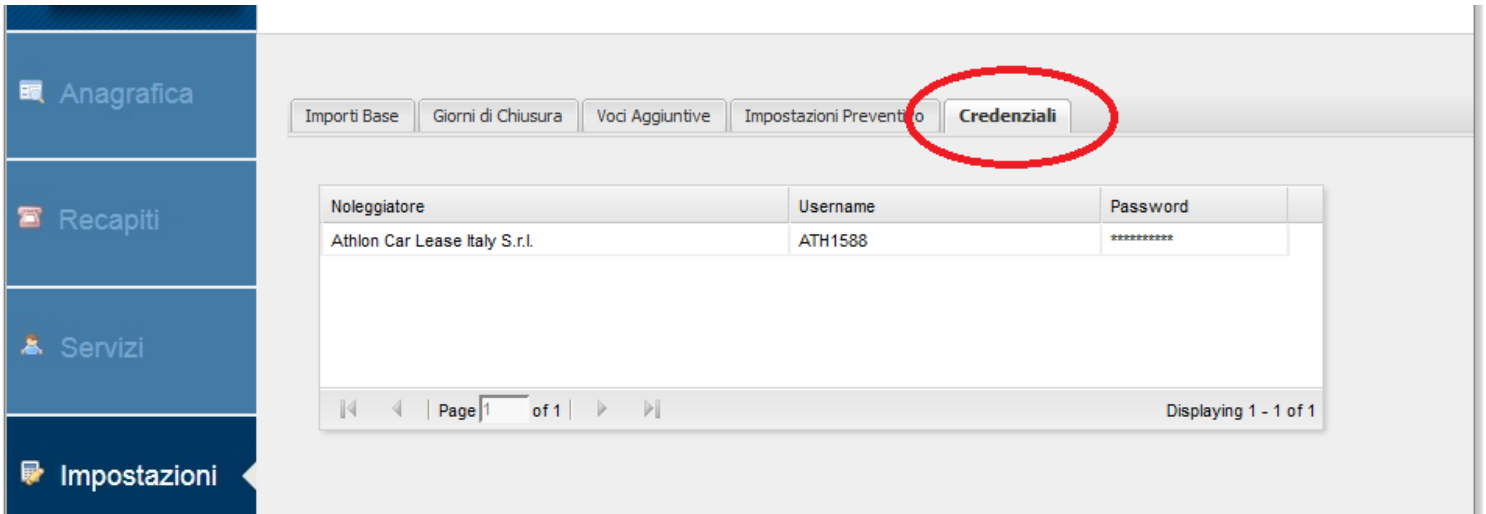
Anagrafica

Recapiti

Servizi

Impostazioni

Importi Base | Giorni di Chiusura | Voci Aggiuntive | Impostazioni Preventi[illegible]o | Credenziali

| Noleggiatore | Username | Password |
|---|---|---|
| Athlon Car Lease Italy S.r.l. | ATH1588 | ********** |

Page 1 of 1

Displaying 1 - 1 of 1